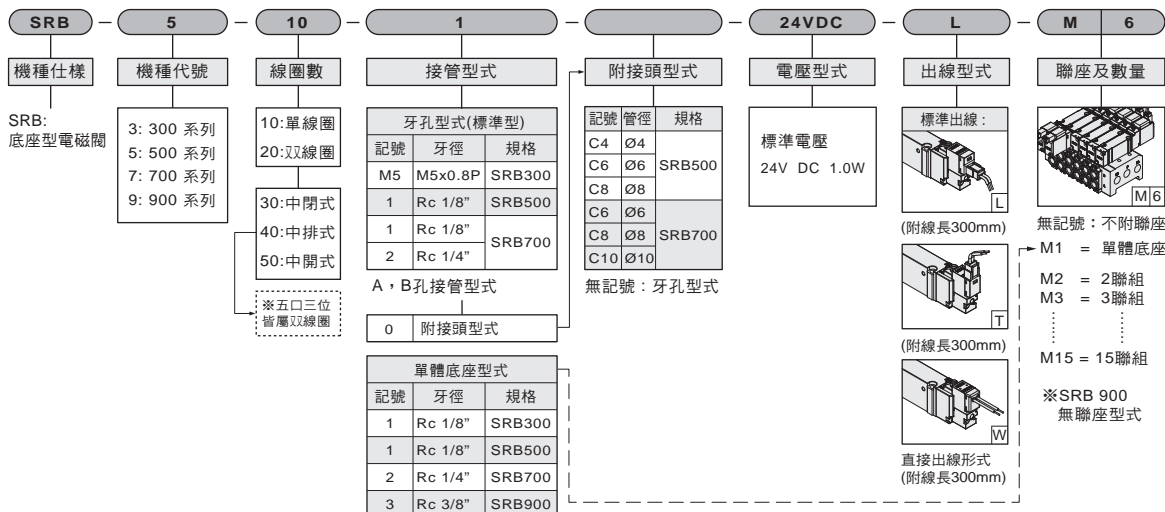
SRB — 5 — 10 — 1 — — 24VDC — L — M 6

機種仕樣

SRB:
底座型電磁閥

機種代號

3: 300 系列
5: 500 系列
7: 700 系列
9: 900 系列

線圈數

10:單線圈
20:双線圈

30:中閉式
40:中排式
50:中開式

※五口三位
皆屬双線圈

接管型式

牙孔型式(標準型)

| 記號 | 牙徑 | 規格 |
|---|---|---|
| M5 | M5x0.8P | SRB300 |
| 1 | Rc 1/8" | SRB500 |
| 1 | Rc 1/8" | SRB700 |
| 2 | Rc 1/4" | SRB700 |

A，B孔接管型式

| 0 | 附接頭型式 |
|---|---|

單體底座型式

| 記號 | 牙徑 | 規格 |
|---|---|---|
| 1 | Rc 1/8" | SRB300 |
| 1 | Rc 1/8" | SRB500 |
| 2 | Rc 1/4" | SRB700 |
| 3 | Rc 3/8" | SRB900 |

附接頭型式

| 記號 | 管徑 | 規格 |
|---|---|---|
| C4 | Ø4 | SRB500 |
| C6 | Ø6 | SRB500 |
| C8 | Ø8 | SRB500 |
| C6 | Ø6 | SRB700 |
| C8 | Ø8 | SRB700 |
| C10 | Ø10 | SRB700 |

無記號：牙孔型式

電壓型式

標準電壓
24V DC 1.0W

出線型式

標準出線：

L
(附線長300mm)

T
(附線長300mm)

W
直接出線形式
(附線長300mm)

聯座及數量

M 6

無記號：不附聯座
M1 = 單體底座
M2 = 2聯組
M3 = 3聯組
M15 = 15聯組

※SRB 900
無聯座型式